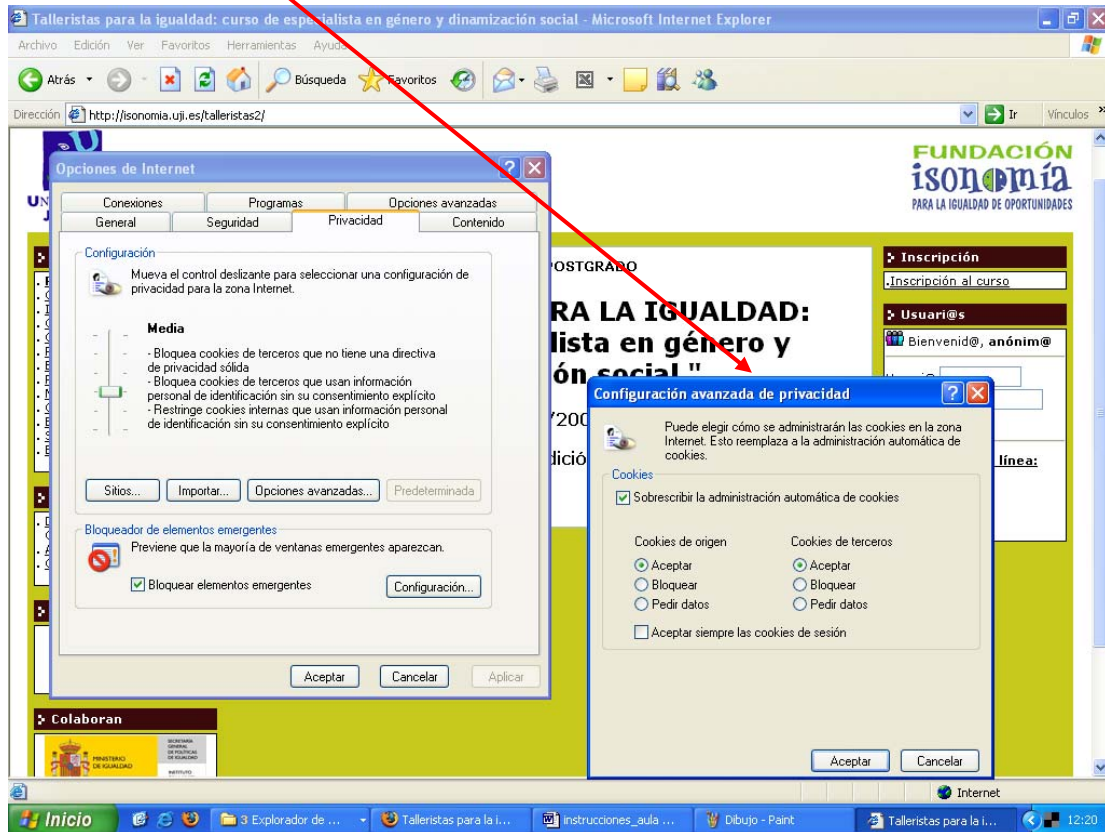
Talleristas para la igualdad: curso de especialista en género y dinamización social - Microsoft Internet Explorer

Archivo Edición Ver Favoritos Herramientas Ayuda

Atrás Búsqueda Favoritos

Dirección http://isonomia.uji.es/talleristas2/ Ir Vínculos

FUNDACIÓN isonomía PARA LA IGUALDAD DE OPORTUNIDADES

Opciones de Internet

Conexiones | Programas | Opciones avanzadas
General | Seguridad | Privacidad | Contenido

Configuración

Mueva el control deslizante para seleccionar una configuración de privacidad para la zona Internet.

Media

- Bloquea cookies de terceros que no tiene una directiva de privacidad sólida
- Bloquea cookies de terceros que usan información personal de identificación sin su consentimiento explícito
- Restringe cookies internas que usan información personal de identificación sin su consentimiento explícito

Sitios... Importar... Opciones avanzadas... Predeterminada

Bloqueador de elementos emergentes

Previene que la mayoría de ventanas emergentes aparezcan.

Bloquear elementos emergentes Configuración...

Aceptar Cancelar Aplicar

POSTGRADO

RA LA IGUALDAD: lista en género y ón social "

/200

dició

Inscripción
Inscripción al curso
Usuari@s
Bienvenid@, anónim@

línea:

Configuración avanzada de privacidad

Puede elegir cómo se administrarán las cookies en la zona Internet. Esto reemplaza a la administración automática de cookies.

Cookies

Sobrescribir la administración automática de cookies

Cookies de origen
Aceptar
Bloquear
Pedir datos

Cookies de terceros
Aceptar
Bloquear
Pedir datos

Aceptar siempre las cookies de sesión

Aceptar Cancelar

Colaboran

MINISTERIO DE IGUALDAD

Internet

Inicio 3 Explorador de ... Talleristas para la i... instrucciones_aula ... Dibujo - Paint Talleristas para la i... 12:20